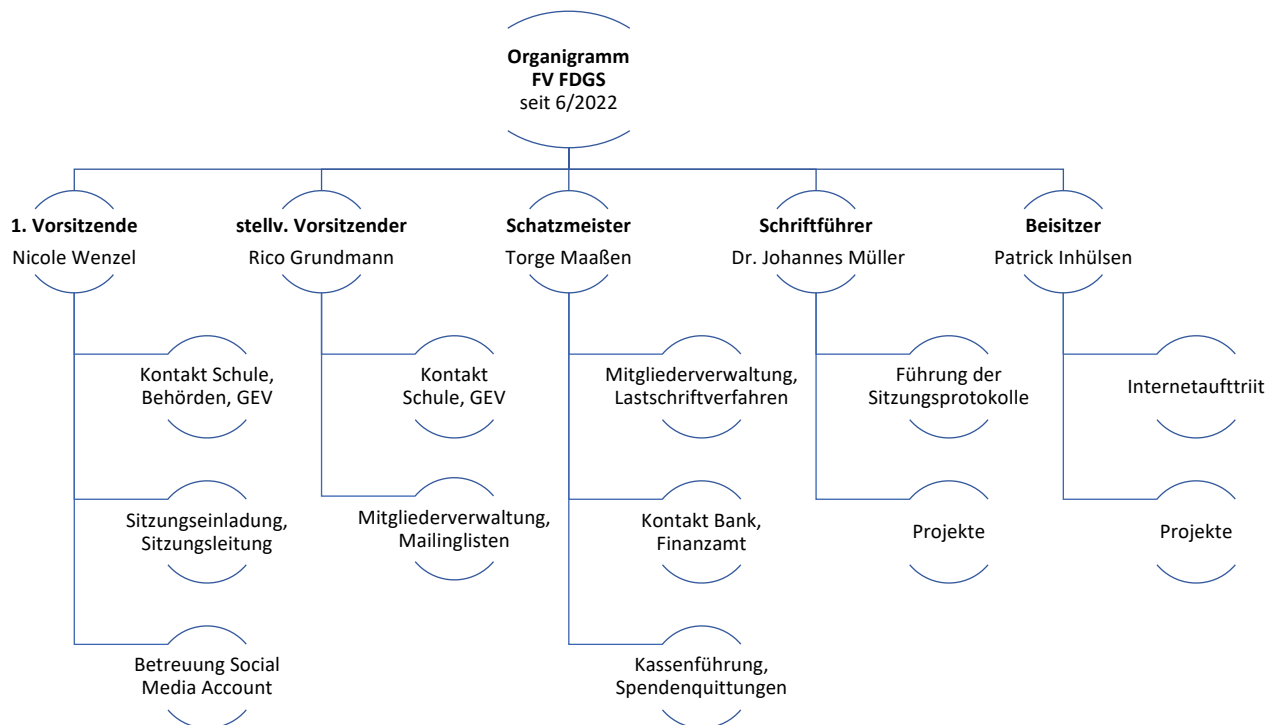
**Organigramm FV FDGS**
seit 6/2022

**1. Vorsitzende**
Nicole Wenzel

Kontakt Schule, Behörden, GEV

Sitzungseinladung, Sitzungsleitung

Betreuung Social Media Account

**stellv. Vorsitzender**
Rico Grundmann

Kontakt Schule, GEV

Mitgliederverwaltung, Mailinglisten

**Schatzmeister**
Torge Maaßen

Mitgliederverwaltung, Lastschriftverfahren

Kontakt Bank, Finanzamt

Kassenführung, Spendenquittungen

**Schriftführer**
Dr. Johannes Müller

Führung der Sitzungsprotokolle

Projekte

**Beisitzer**
Patrick Inhülsen

Internetaufttriit

Projekte